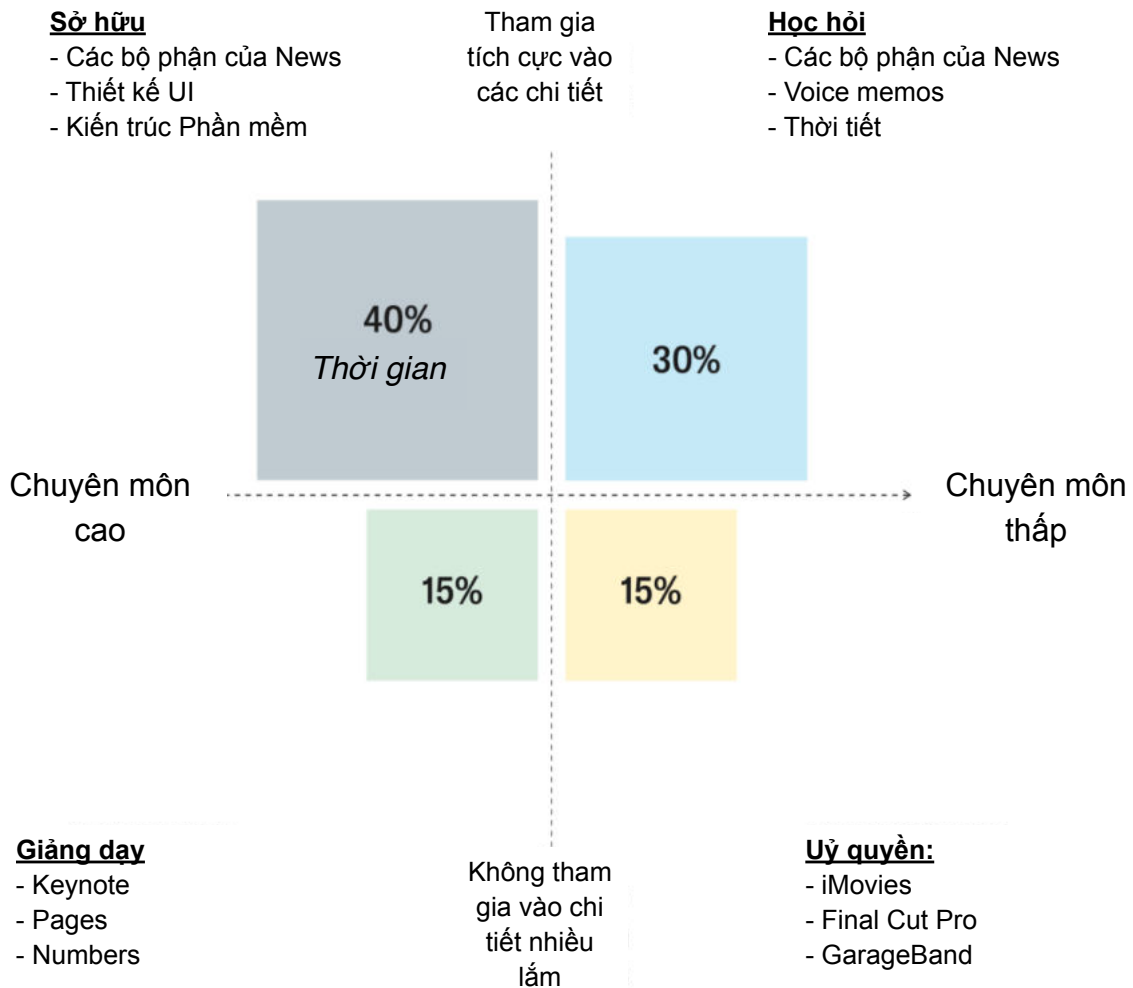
**Sở hữu**
- Các bộ phận của News
- Thiết kế UI
- Kiến trúc Phần mềm

Tham gia tích cực vào các chi tiết

**Học hỏi**
- Các bộ phận của News
- Voice memos
- Thời tiết

40%
*Thời gian*

30%

Chuyên môn cao

Chuyên môn thấp

15%

15%

**Giảng dạy**
- Keynote
- Pages
- Numbers

Không tham gia vào chi tiết nhiều lắm

**Uỷ quyền:**
- iMovies
- Final Cut Pro
- GarageBand